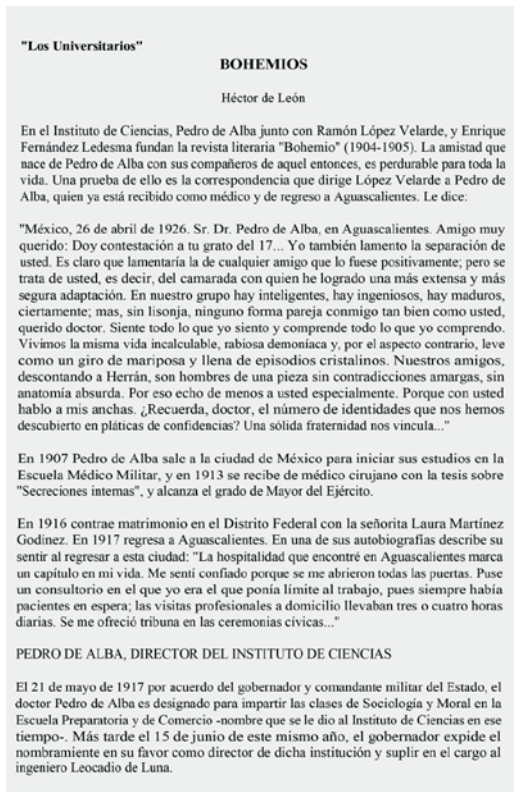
"Los Universitarios"

BOHEMIOS

Héctor de León

En el Instituto de Ciencias, Pedro de Alba junto con Ramón López Velarde, y Enrique Fernández Ledesma fundan la revista literaria "Bohemio" (1904-1905). La amistad que nace de Pedro de Alba con sus compañeros de aquel entonces, es perdurable para toda la vida. Una prueba de ello es la correspondencia que dirige López Velarde a Pedro de Alba, quien ya está recibido como médico y de regreso a Aguascalientes. Le dice:

"México, 26 de abril de 1926. Sr. Dr. Pedro de Alba, en Aguascalientes. Amigo muy querido: Doy contestación a tu grato del 17... Yo también lamento la separación de usted. Es claro que lamentaría la de cualquier amigo que lo fuese positivamente; pero se trata de usted, es decir, del camarada con quien he logrado una más extensa y más segura adaptación. En nuestro grupo hay inteligentes, hay ingeniosos, hay maduros, ciertamente; mas, sin lisonja, ninguno forma pareja conmigo tan bien como usted, querido doctor. Siente todo lo que yo siento y comprende todo lo que yo comprendo. Vivimos la misma vida incalculable, rabiosa demoníaca y, por el aspecto contrario, leve como un giro de mariposa y llena de episodios cristalinos. Nuestros amigos, descontando a Herrán, son hombres de una pieza sin contradicciones amargas, sin anatomía absurda. Por eso echo de menos a usted especialmente. Porque con usted hablo a mis anchas. ¿Recuerda, doctor, el número de identidades que nos hemos descubierto en pláticas de confidencias? Una sólida fraternidad nos vincula..."

En 1907 Pedro de Alba sale a la ciudad de México para iniciar sus estudios en la Escuela Médico Militar, y en 1913 se recibe de médico cirujano con la tesis sobre "Secreciones internas", y alcanza el grado de Mayor del Ejército.

En 1916 contrae matrimonio en el Distrito Federal con la señorita Laura Martínez Godínez. En 1917 regresa a Aguascalientes. En una de sus autobiografías describe su sentir al regresar a esta ciudad: "La hospitalidad que encontré en Aguascalientes marca un capítulo en mi vida. Me sentí confiado porque se me abrieron todas las puertas. Puse un consultorio en el que yo era el que ponía límite al trabajo, pues siempre había pacientes en espera; las visitas profesionales a domicilio llevaban tres o cuatro horas diarias. Se me ofreció tribuna en las ceremonias cívicas..."

PEDRO DE ALBA, DIRECTOR DEL INSTITUTO DE CIENCIAS

El 21 de mayo de 1917 por acuerdo del gobernador y comandante militar del Estado, el doctor Pedro de Alba es designado para impartir las clases de Sociología y Moral en la Escuela Preparatoria y de Comercio -nombre que se le dio al Instituto de Ciencias en ese tiempo-. Más tarde el 15 de junio de este mismo año, el gobernador expide el nombramiento en su favor como director de dicha institución y suplir en el cargo al ingeniero Leocadio de Luna.